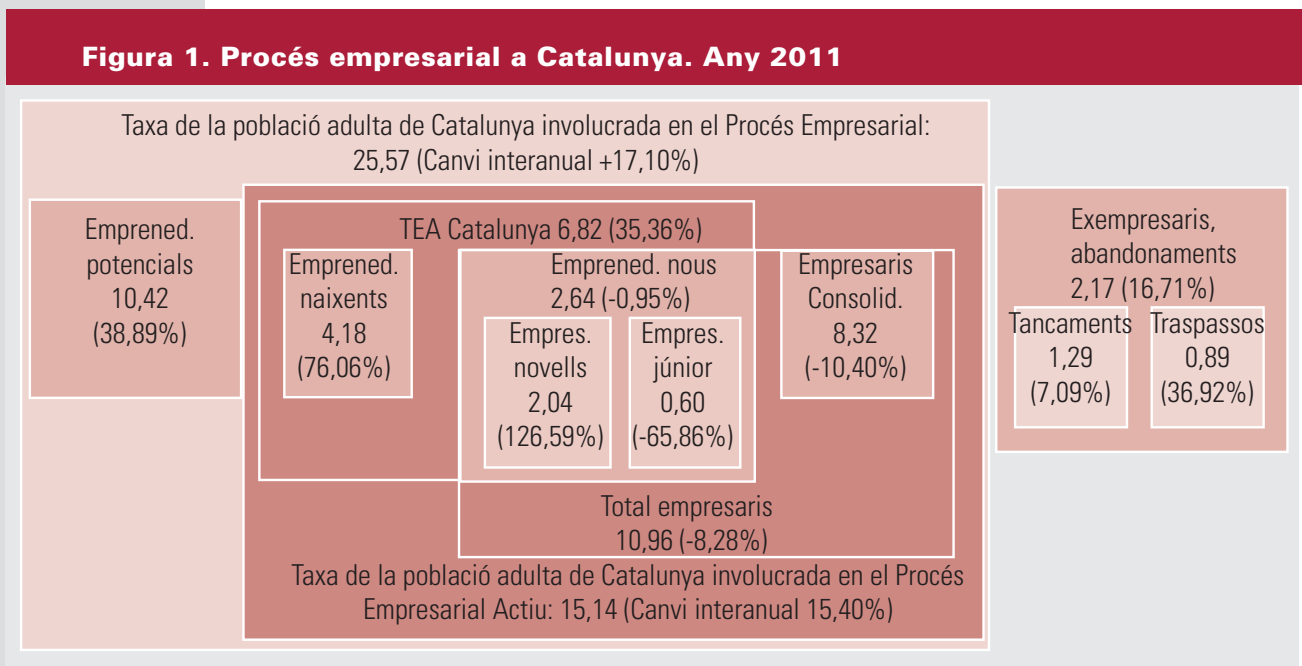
Figura 1. Procés empresarial a Catalunya. Any 2011

Taxa de la població adulta de Catalunya involucrada en el Procés Empresarial: 25,57 (Canvi interanual +17,10%)

Emprened. potencials 10,42 (38,89%)

TEA Catalunya 6,82 (35,36%)

Emprened. naixents 4,18 (76,06%)

Emprened. nous 2,64 (-0,95%)

Empres. novells 2,04 (126,59%)

Empres. júnior 0,60 (-65,86%)

Empresaris Consolid. 8,32 (-10,40%)

Total empresaris 10,96 (-8,28%)

Taxa de la població adulta de Catalunya involucrada en el Procés Empresarial Actiu: 15,14 (Canvi interanual 15,40%)

Exempresaris, abandonaments 2,17 (16,71%)

Tancaments 1,29 (7,09%)

Traspassos 0,89 (36,92%)